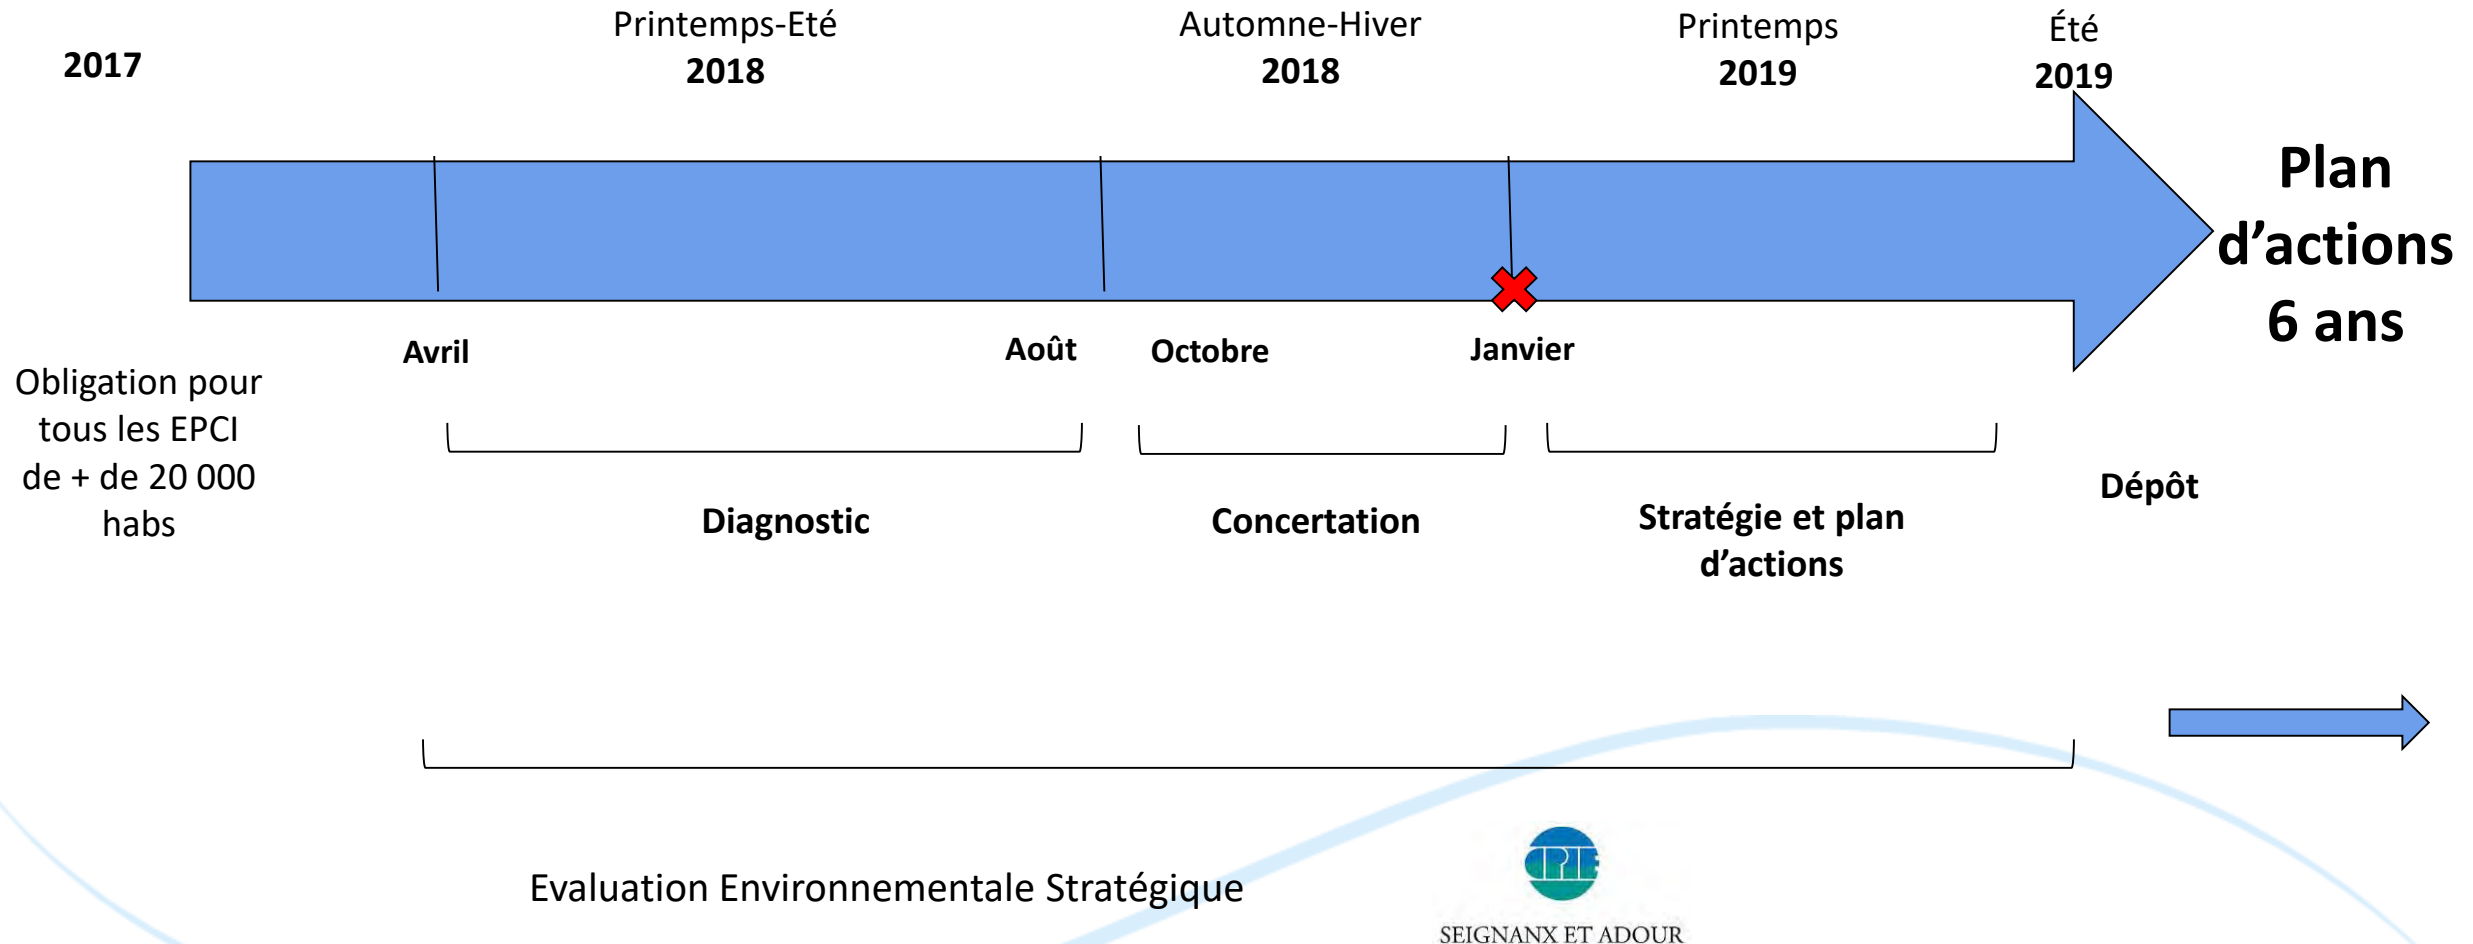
2017

Printemps-Eté
2018

Automne-Hiver
2018

Printemps
2019

Été
2019

Plan d’actions 6 ans

Avril

Août

Octobre

Janvier

Obligation pour tous les EPCI de + de 20 000 habs

Diagnostic

Concertation

Stratégie et plan d’actions

Dépôt

Evaluation Environnementale Stratégique

CPIE
SEIGNANX ET ADOUR